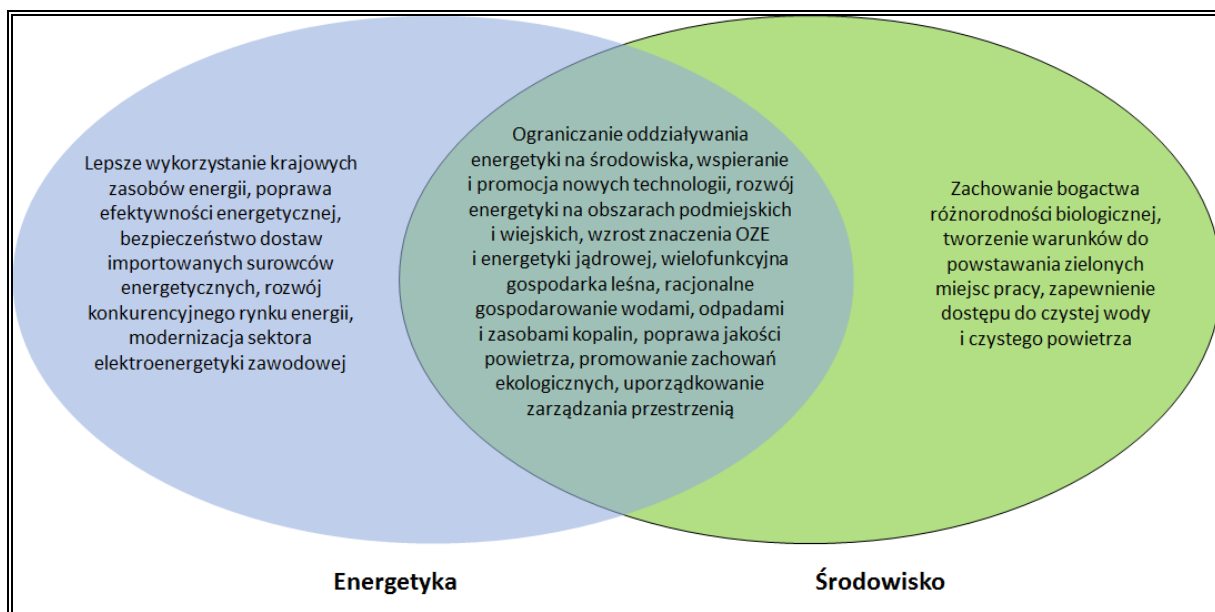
Lepsze wykorzystanie krajowych zasobów energii, poprawa efektywności energetycznej, bezpieczeństwo dostaw importowanych surowców energetycznych, rozwój konkurencyjnego rynku energii, modernizacja sektora elektroenergetyki zawodowej

Ograniczanie oddziaływania energetyki na środowiska, wspieranie i promocja nowych technologii, rozwój energetyki na obszarach podmiejskich i wiejskich, wzrost znaczenia OZE i energetyki jądrowej, wielofunkcyjna gospodarka leśna, racjonalne gospodarowanie wodami, odpadami i zasobami kopalin, poprawa jakości powietrza, promowanie zachowań ekologicznych, uporządkowanie zarządzania przestrzenią

Zachowanie bogactwa różnorodności biologicznej, tworzenie warunków do powstawania zielonych miejsc pracy, zapewnienie dostępu do czystej wody i czystego powietrza

Energetyka

Środowisko